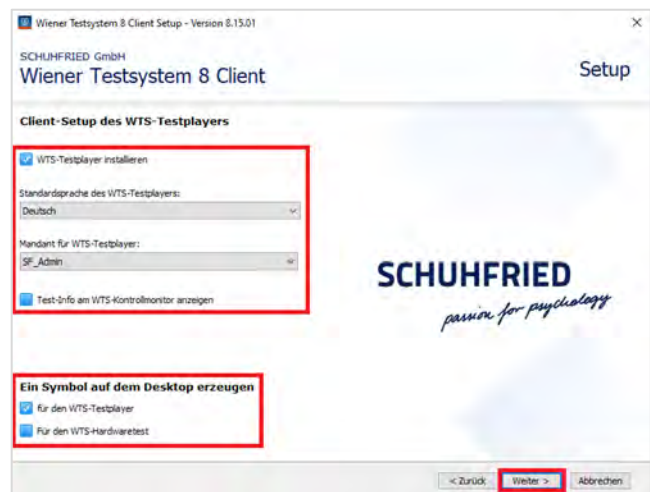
Wiener Testsystem 8 Client Setup - Version 8.15.01

×

SCHUHFRIED GmbH
Wiener Testsystem 8 Client

Setup

Client-Setup des WTS-Testplayers

WTS-Testplayer installieren

Standardsprache des WTS-Testplayers:

Deutsch

Mandant für WTS-Testplayer:

SF_Admin

Test-Info am WTS-Kontrollmonitor anzeigen

SCHUHFRIED
passion for psychology

Ein Symbol auf dem Desktop erzeugen

für den WTS-Testplayer

Für den WTS-Hardwaretest

< Zurück

Weiter >

Abbrechen